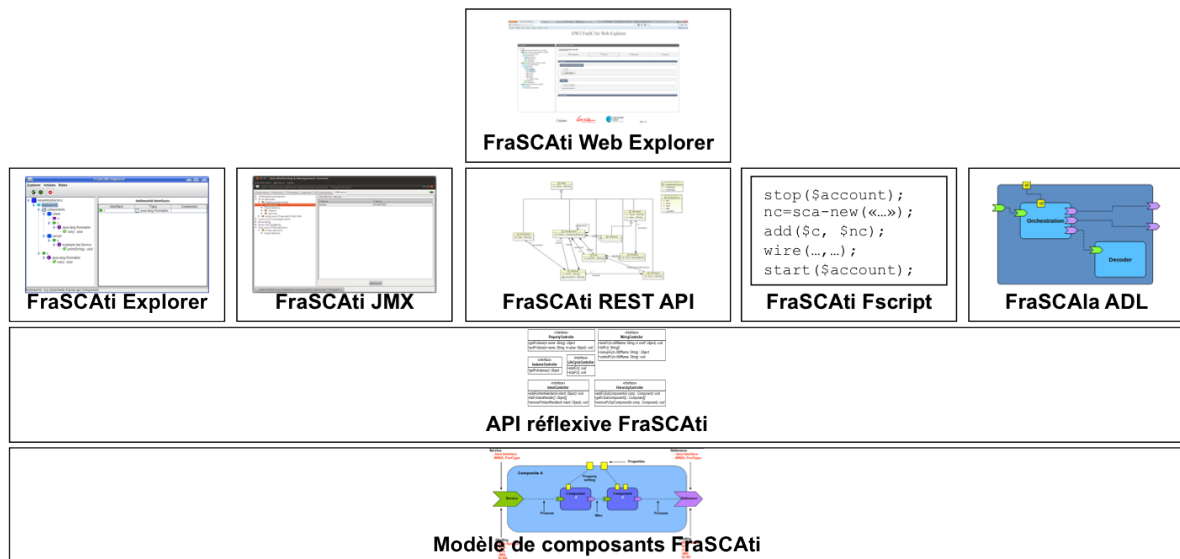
FraSCAti Web Explorer

FraSCAti Explorer

FraSCAti JMX

FraSCAti REST API

stop($account);
nc=sca-new(«…»);
add($c, $nc);
wire(…,…);
start($account);

FraSCAti Fscript

Orchestration

Decoder

FraSCAla ADL

API réflexive FraSCAti

Composite A

Modèle de composants FraSCAti